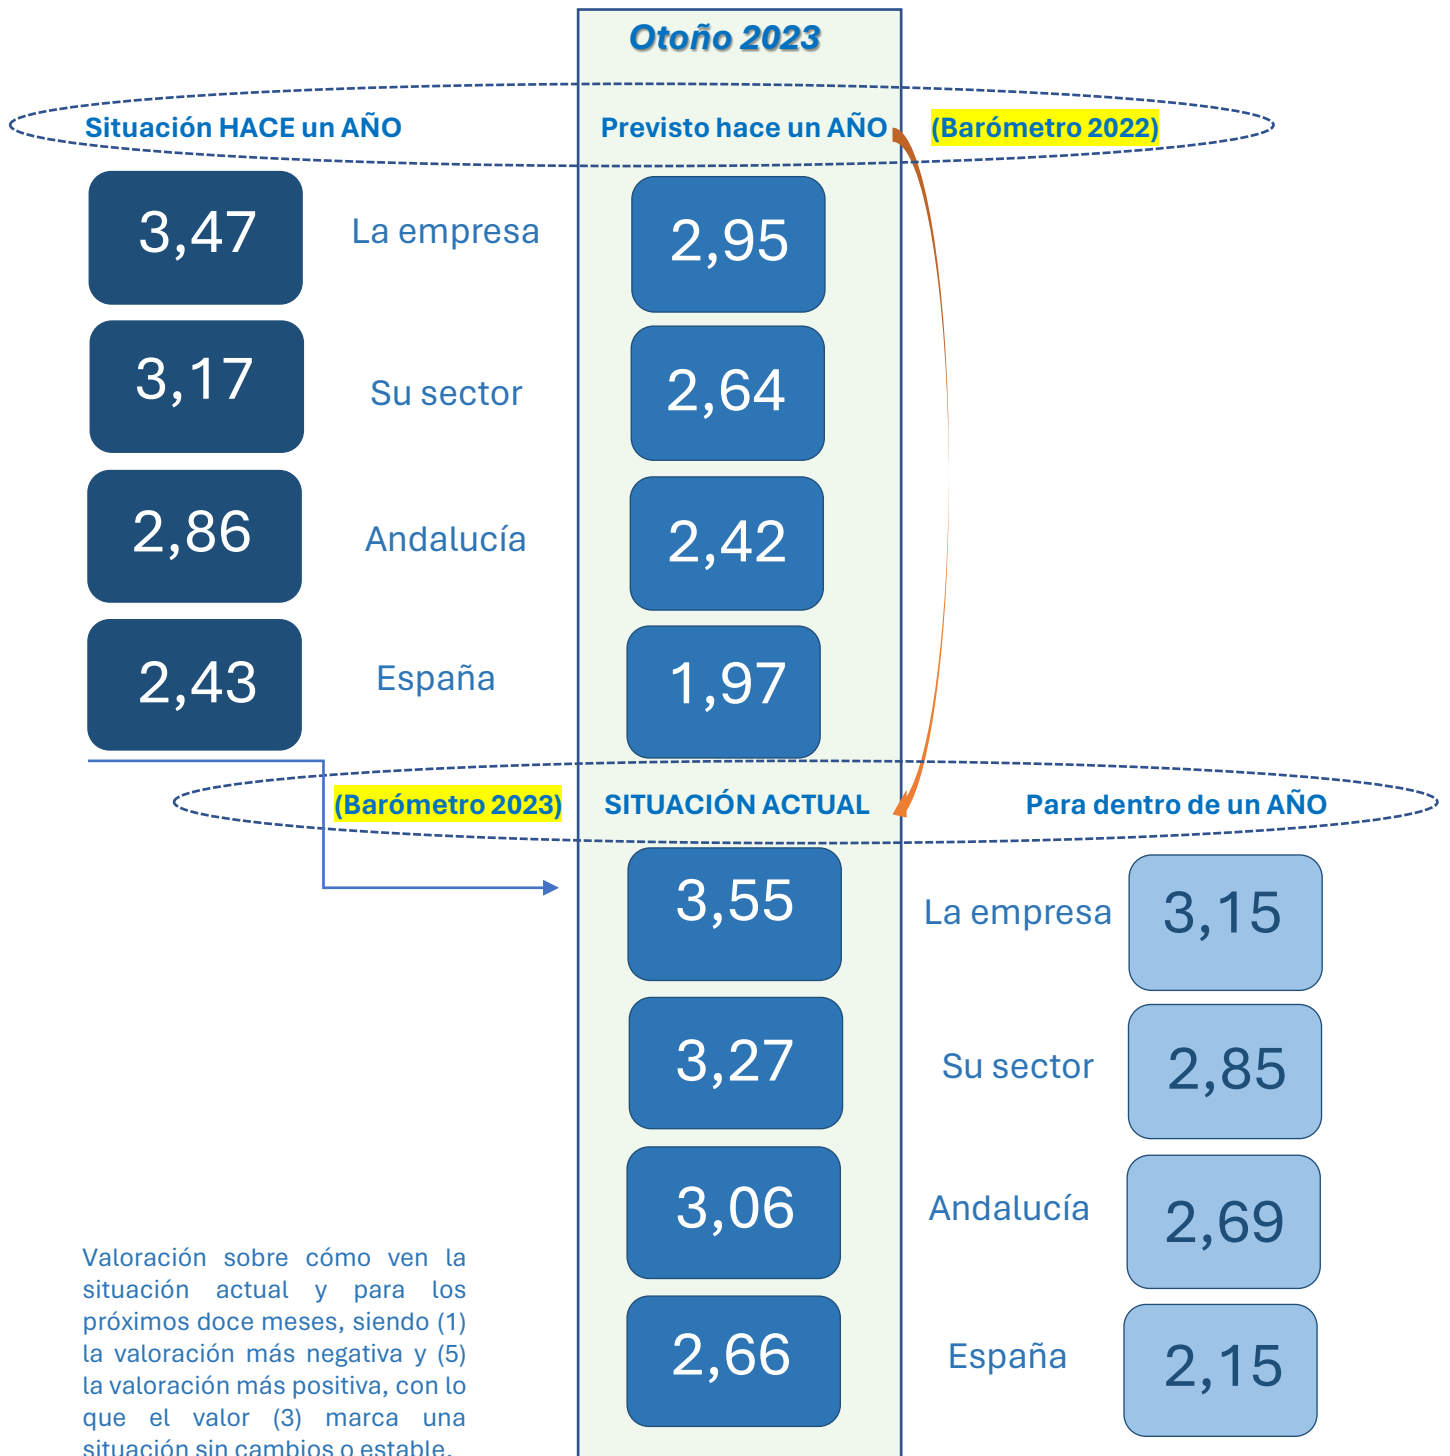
Otoño 2023

Situación HACE un AÑO

Previsto hace un AÑO

(Barómetro 2022)

3,47

La empresa

2,95

3,17

Su sector

2,64

2,86

Andalucía

2,42

2,43

España

1,97

(Barómetro 2023)

SITUACIÓN ACTUAL

Para dentro de un AÑO

3,55

La empresa

3,15

3,27

Su sector

2,85

3,06

Andalucía

2,69

2,66

España

2,15

Valoración sobre cómo ven la situación actual y para los próximos doce meses, siendo (1) la valoración más negativa y (5) la valoración más positiva, con lo que el valor (3) marca una situación sin cambios o estable.